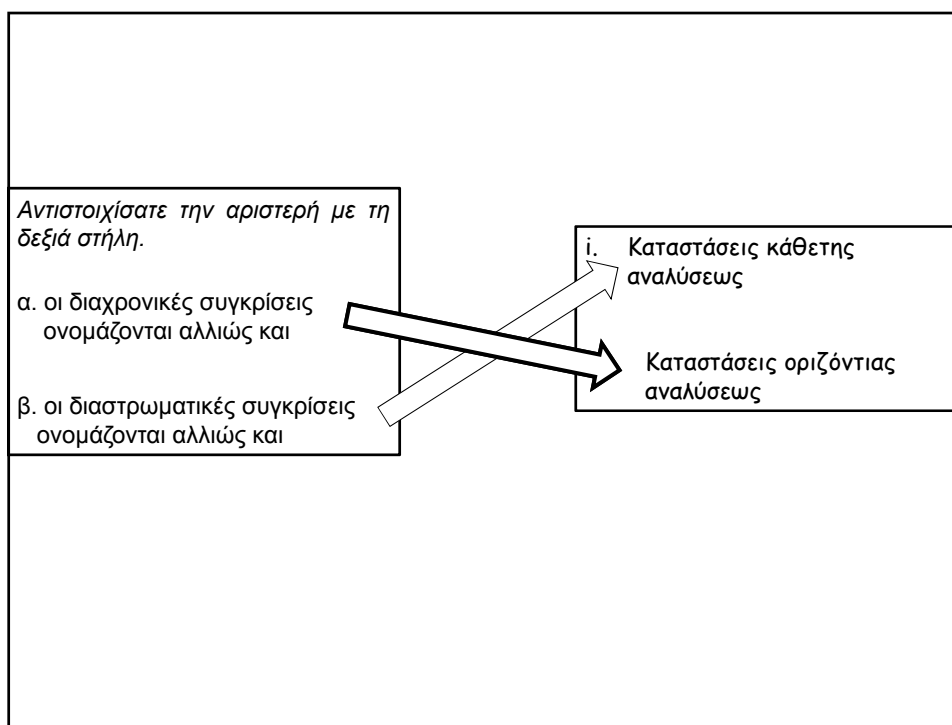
Αντιστοιχίσατε την αριστερή με τη δεξιά στήλη.

α. οι διαχρονικές συγκρίσεις ονομάζονται αλλιώς και

β. οι διαστρωματικές συγκρίσεις ονομάζονται αλλιώς και

i. Καταστάσεις κάθετης αναλύσεως

Καταστάσεις οριζόντιας αναλύσεως